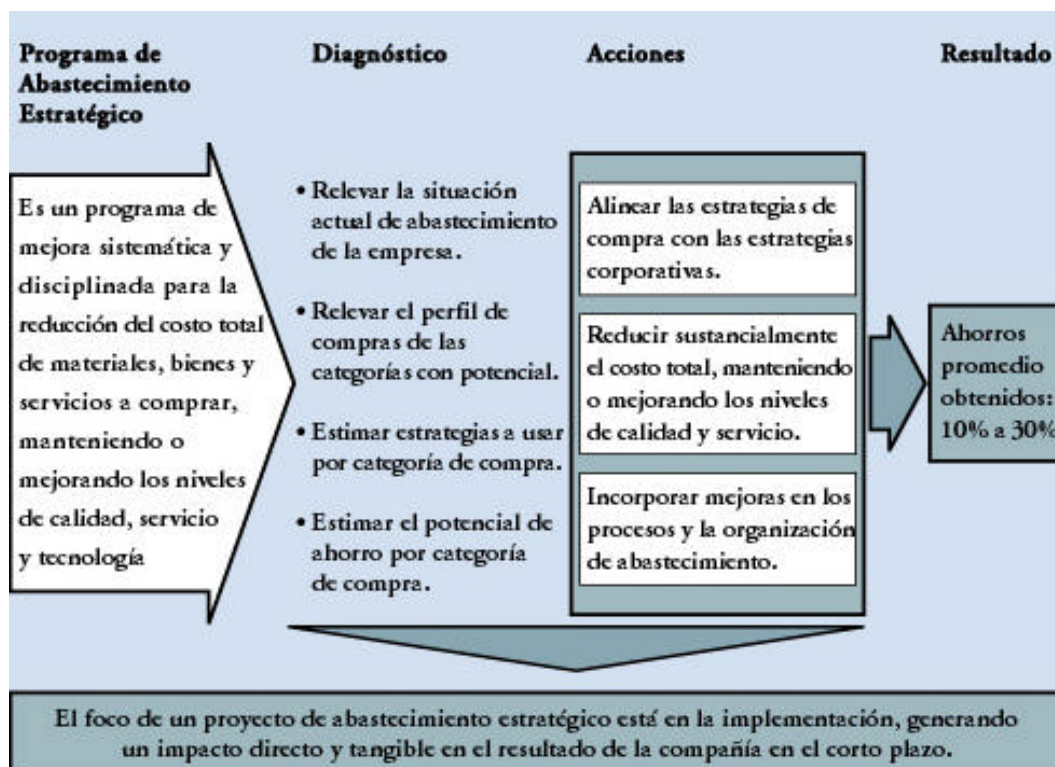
Programa de Abastecimiento Estratégico

Diagnóstico

Acciones

Resultado

Es un programa de mejora sistemática y disciplinada para la reducción del costo total de materiales, bienes y servicios a comprar, manteniendo o mejorando los niveles de calidad, servicio y tecnología

• Relevar la situación actual de abastecimiento de la empresa.

• Relevar el perfil de compras de las categorías con potencial.

• Estimar estrategias a usar por categoría de compra.

• Estimar el potencial de ahorro por categoría de compra.

Alinear las estrategias de compra con las estrategias corporativas.

Reducir sustancialmente el costo total, manteniendo o mejorando los niveles de calidad y servicio.

Incorporar mejoras en los procesos y la organización de abastecimiento.

Ahorros promedio obtenidos: 10% a 30%

El foco de un proyecto de abastecimiento estratégico está en la implementación, generando un impacto directo y tangible en el resultado de la compañía en el corto plazo.